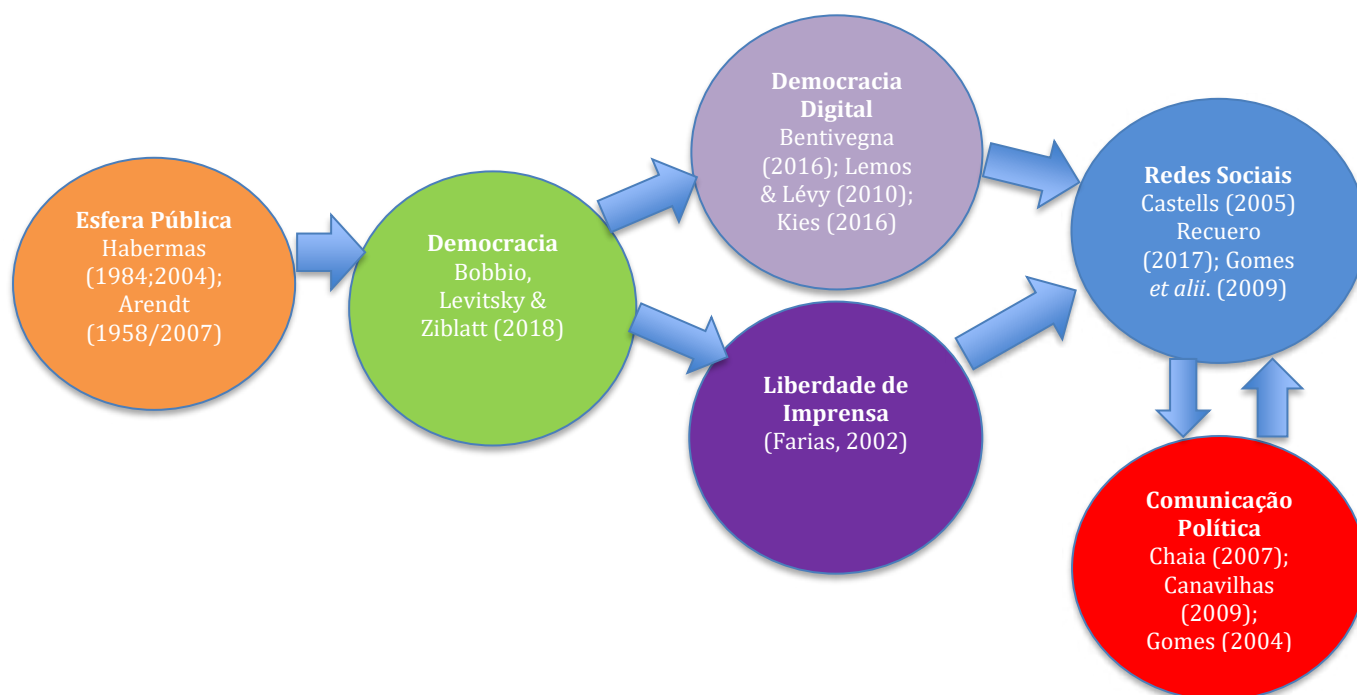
Esfera Pública
Habermas (1984;2004); Arendt (1958/2007)

Democracia
Bobbio, Levitsky & Ziblatt (2018)

Democracia Digital
Bentivegna (2016); Lemos & Lévy (2010); Kies (2016)

Liberdade de Imprensa
(Farias, 2002)

Redes Sociais
Castells (2005) Recuero (2017); Gomes *et alii*. (2009)

Comunicação Política
Chaia (2007); Canavilhas (2009); Gomes (2004)